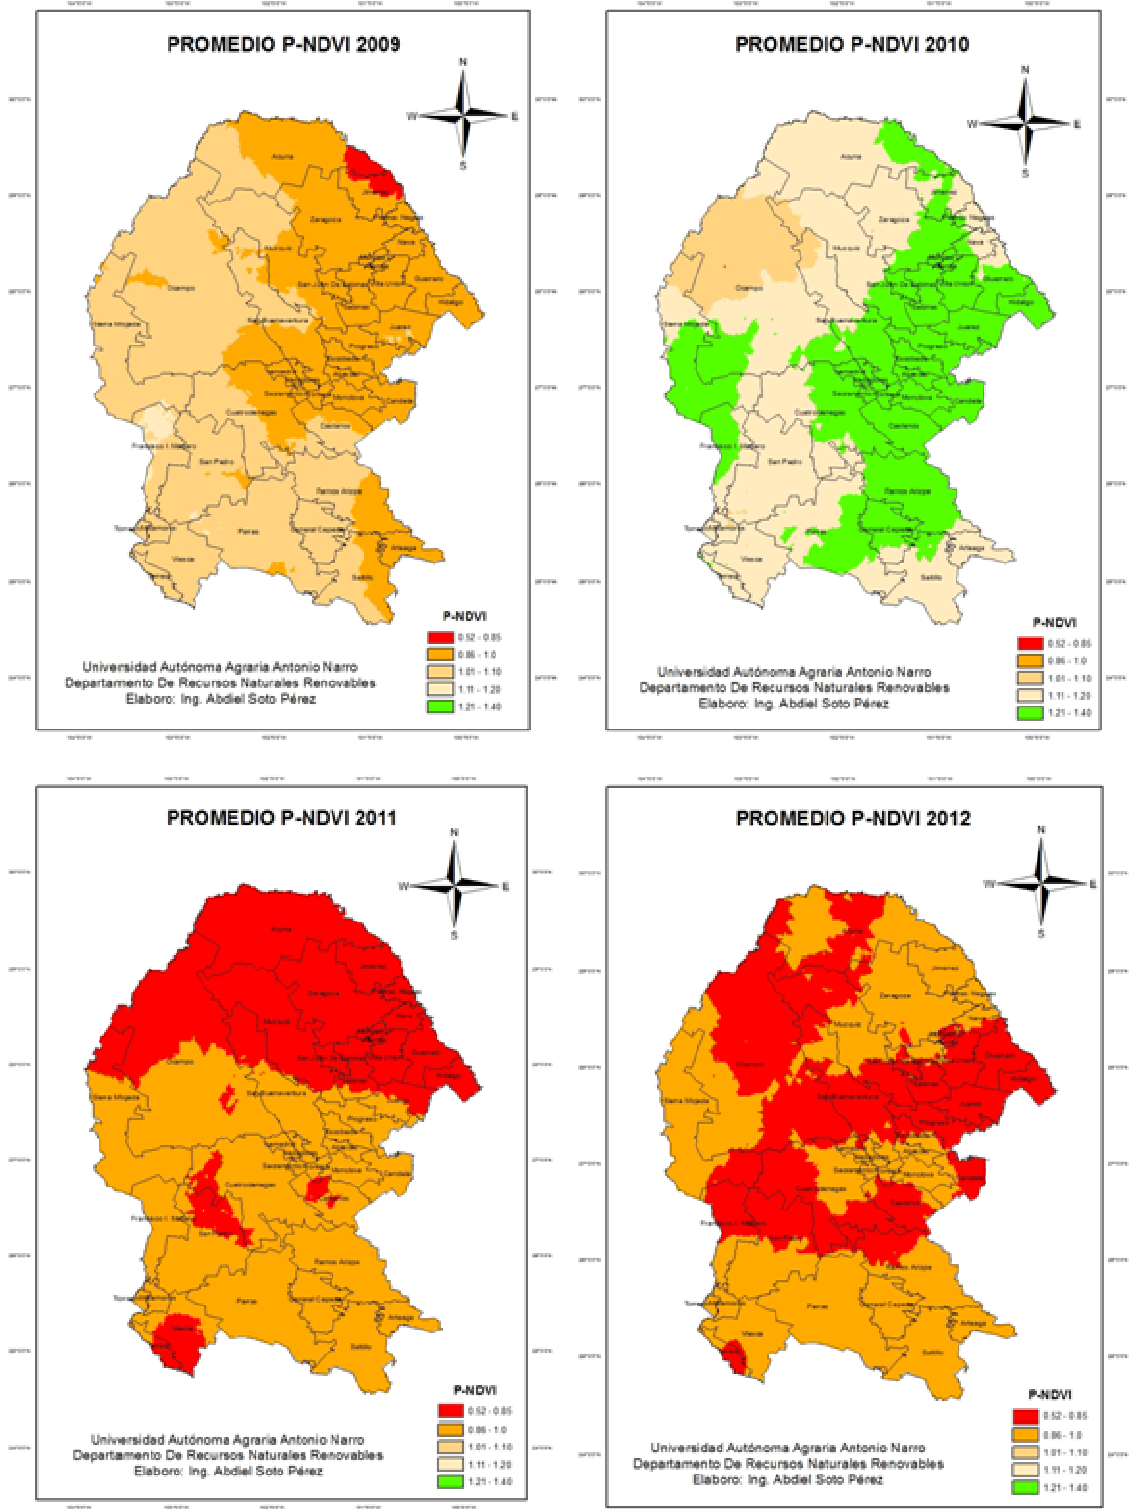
PROMEDIO P-NDVI 2009

N
W E
S

Acuña
Zaragoza
Piedras Negras
Nava
Múzquiz
Guerrero
Ocampo
San Juan De Sabinas
Villa Unión
Hidalgo
Sierra Mojada
Sacramento
Juárez
Progreso
Escobedo
Abasolo
Cuatrociénegas
Monclova
Candela
Francisco I. Madero
Castaños
San Pedro
Ramos Arizpe
Torreón
Parras
General Cepeda
Viesca
Arteaga
Saltillo

P-NDVI
0.52 - 0.85
0.86 - 1.0
1.01 - 1.10
1.11 - 1.20
1.21 - 1.40

Universidad Autónoma Agraria Antonio Narro
Departamento De Recursos Naturales Renovables
Elaboro: Ing. Abdiel Soto Pérez

PROMEDIO P-NDVI 2010

N
W E
S

P-NDVI
0.52 - 0.85
0.86 - 1.0
1.01 - 1.10
1.11 - 1.20
1.21 - 1.40

Universidad Autónoma Agraria Antonio Narro
Departamento De Recursos Naturales Renovables
Elaboro: Ing. Abdiel Soto Pérez

PROMEDIO P-NDVI 2011

N
W E
S

P-NDVI
0.52 - 0.85
0.86 - 1.0
1.01 - 1.10
1.11 - 1.20
1.21 - 1.40

Universidad Autónoma Agraria Antonio Narro
Departamento De Recursos Naturales Renovables
Elaboro: Ing. Abdiel Soto Pérez

PROMEDIO P-NDVI 2012

N
W E
S

P-NDVI
0.52 - 0.85
0.86 - 1.0
1.01 - 1.10
1.11 - 1.20
1.21 - 1.40

Universidad Autónoma Agraria Antonio Narro
Departamento De Recursos Naturales Renovables
Elaboro: Ing. Abdiel Soto Pérez